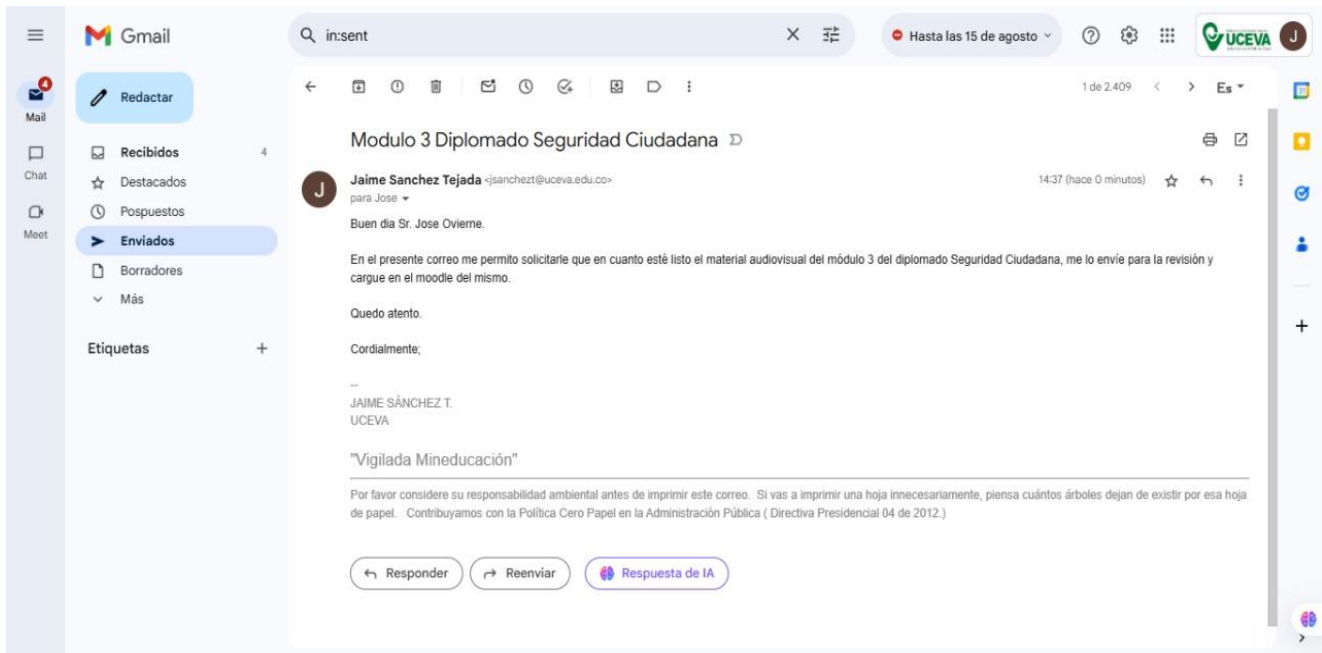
Gmail
in:sent
Hasta las 15 de agosto
UCEVA
J
4
Mail
Redactar
Chat
Meet
Recibidos 4
Destacados
Pospuestos
Enviados
Borradores
Más
Etiquetas +
1 de 2.409
Es
Modulo 3 Diplomado Seguridad Ciudadana
J
Jaime Sanchez Tejada <jsanchezt@uceva.edu.co>
para Jose
14:37 (hace 0 minutos)
Buen dia Sr. Jose Ovierne.

En el presente correo me permito solicitarle que en cuanto esté listo el material audiovisual del módulo 3 del diplomado Seguridad Ciudadana, me lo envíe para la revisión y cargue en el moodle del mismo.

Quedo atento.

Cordialmente;

--
JAIME SÁNCHEZ T.
UCEVA

"Vigilada Mineducación"

Por favor considere su responsabilidad ambiental antes de imprimir este correo. Si vas a imprimir una hoja innecesariamente, piensa cuántos árboles dejan de existir por esa hoja de papel. Contribuyamos con la Política Cero Papel en la Administración Pública ( Directiva Presidencial 04 de 2012.)

Responder
Reenviar
Respuesta de IA
+